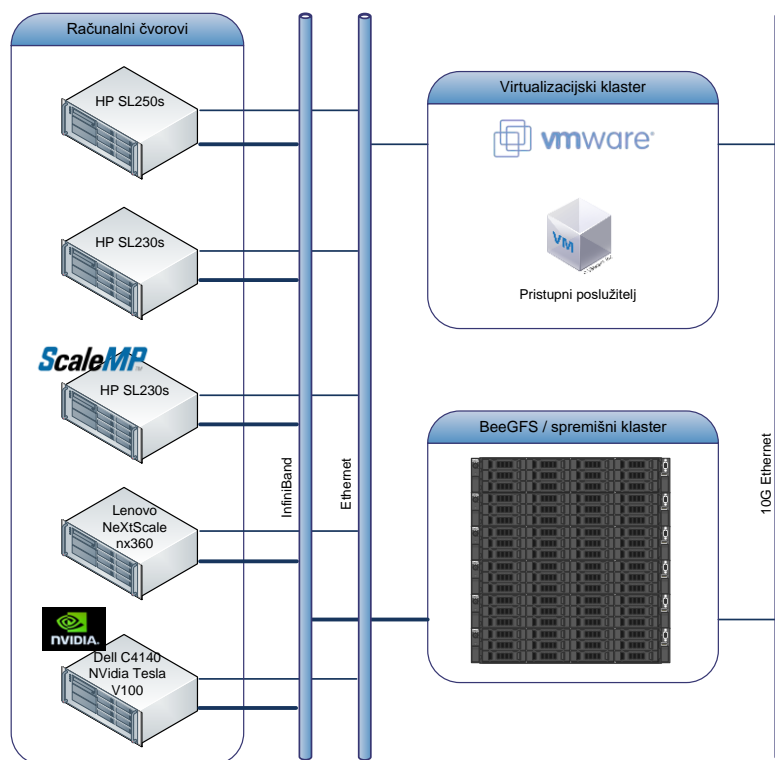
Računalni čvorovi

HP SL250s

HP SL230s

ScaleMP

HP SL230s

Lenovo NeXtScale nx360

NVIDIA

Dell C4140 NVidia Tesla V100

InfiniBand

Ethernet

Virtualizacijski klaster

vmware

VM

Pristupni poslužitelj

BeeGFS / spremišni klaster

10G Ethernet